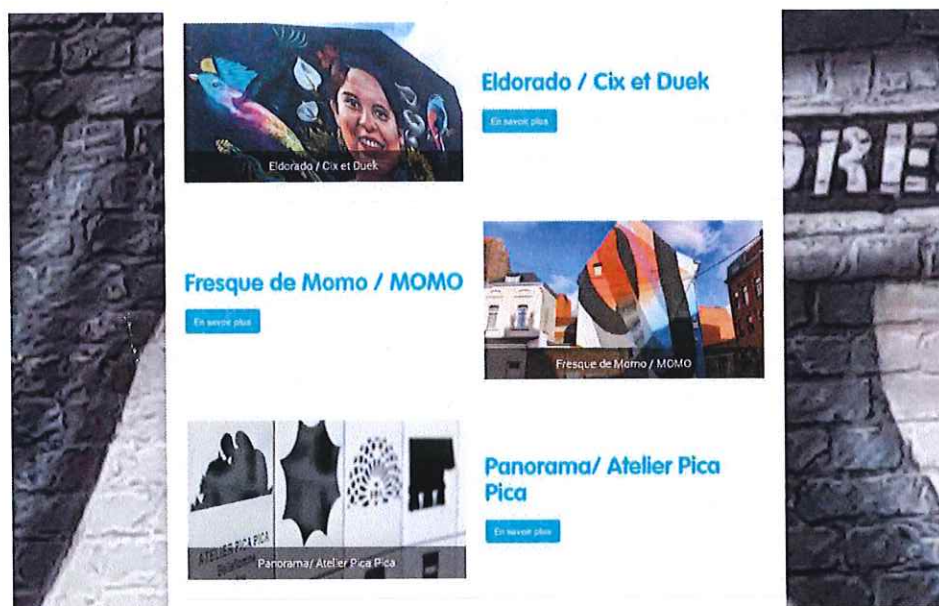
Eldorado / Cix et Duek

Eldorado / Cix et Duek

En savoir plus

Fresque de Momo / MOMO

En savoir plus

Fresque de Momo / MOMO

Panorama/ Atelier Pica Pica

Panorama/ Atelier Pica Pica

En savoir plus

ATELIER PICA PICA

ORES